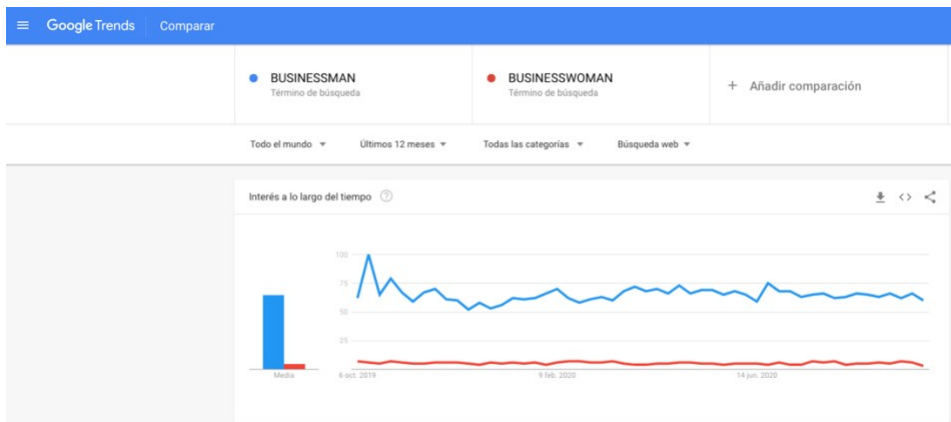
Google Trends Comparar

BUSINESSMAN
Término de búsqueda

BUSINESSWOMAN
Término de búsqueda

+ Añadir comparación

Todo el mundo ▾ Últimos 12 meses ▾ Todas las categorías ▾ Búsqueda web ▾

Interés a lo largo del tiempo ?

100
75
50
25

Media

6 oct. 2019
9 feb. 2020
14 jun. 2020